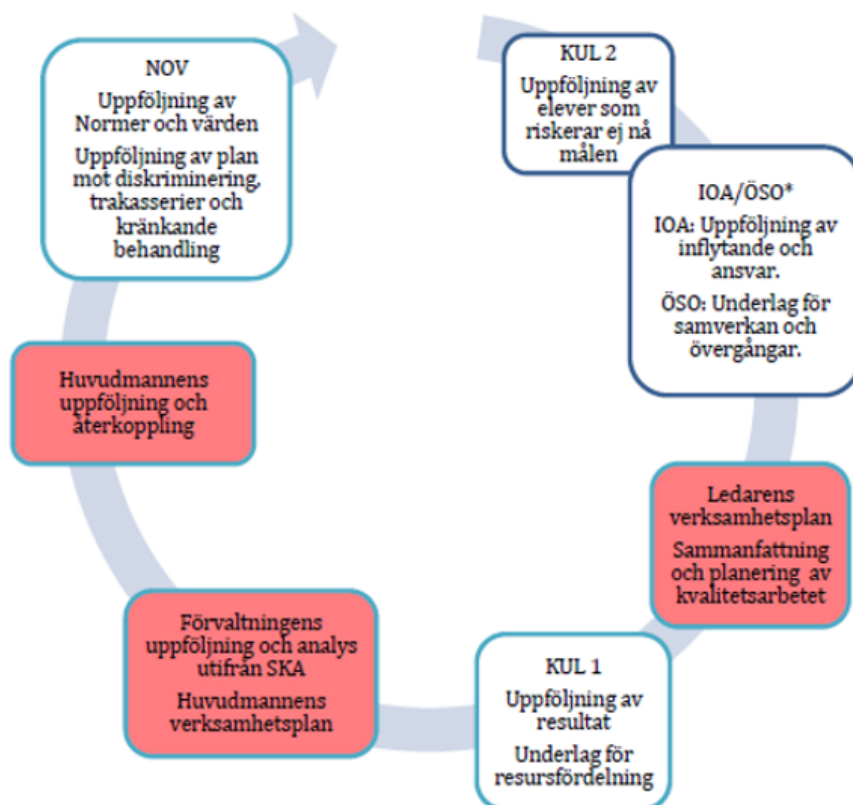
NOV

Uppföljning av Normer och värden

Uppföljning av plan mot diskriminering, trakasserier och kränkande behandling

KUL 2

Uppföljning av elever som riskerar ej nå målen

IOA/ÖSO*

IOA: Uppföljning av inflytande och ansvar.

ÖSO: Underlag för samverkan och övergångar.

Huvudmannens uppföljning och återkoppling

Ledarens verksamhetsplan

Sammanfattning och planering av kvalitetsarbetet

Förvaltningens uppföljning och analys utifrån SKA

Huvudmannens verksamhetsplan

KUL 1

Uppföljning av resultat

Underlag för resursfördelning